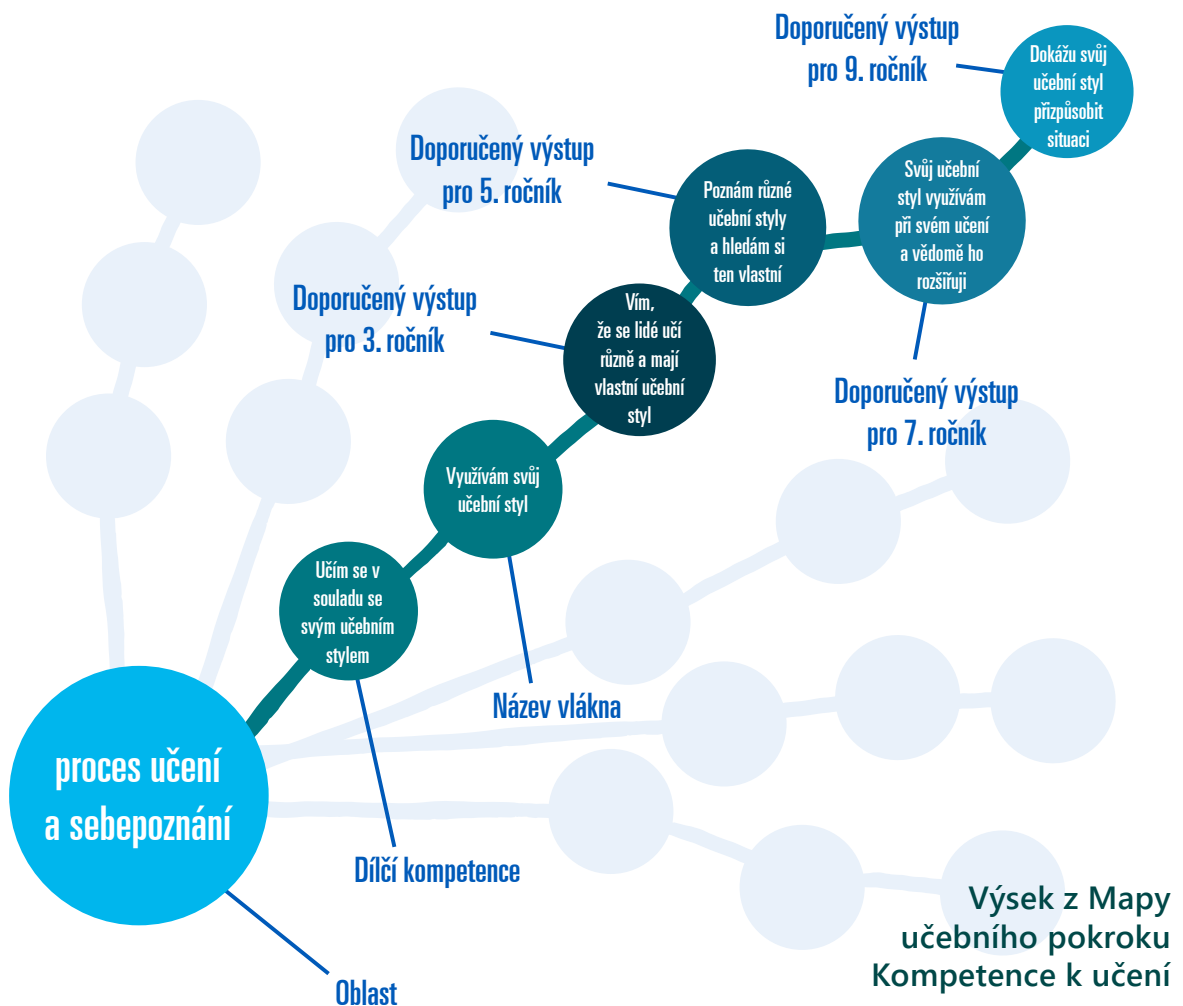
Doporučený výstup pro 9. ročník

Dokážu svůj učební styl přizpůsobit situaci

Doporučený výstup pro 5. ročník

Poznám různé učební styly a hledám si ten vlastní

Svůj učební styl využívám při svém učení a vědomě ho rozšiřuji

Doporučený výstup pro 3. ročník

Vím, že se lidé učí různě a mají vlastní učební styl

Doporučený výstup pro 7. ročník

Využívám svůj učební styl

Učím se v souladu se svým učebním stylem

Název vlákna

proces učení a sebepoznání

Dílčí kompetence

Oblast

Výsek z Mapy učebního pokroku Kompetence k učení